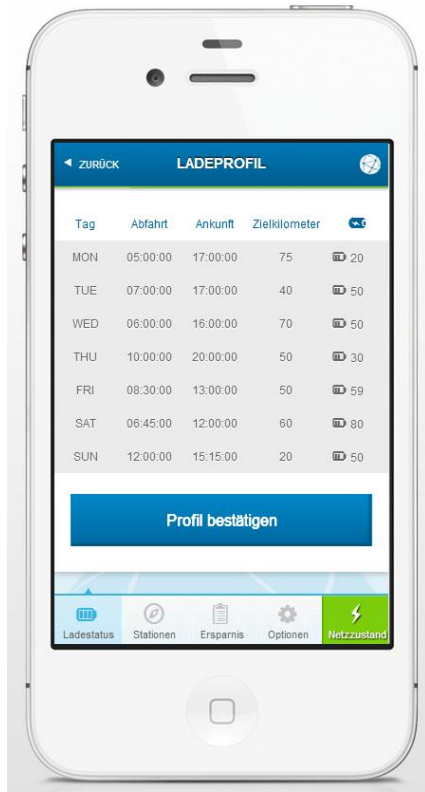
◄ ZURÜCK

LADEPROFIL

| Tag | Abfahrt | Ankunft | Zielkilometer | |
|---|---|---|---|---|
| MON | 05:00:00 | 17:00:00 | 75 | 20 |
| TUE | 07:00:00 | 17:00:00 | 40 | 50 |
| WED | 06:00:00 | 16:00:00 | 70 | 50 |
| THU | 10:00:00 | 20:00:00 | 50 | 30 |
| FRI | 08:30:00 | 13:00:00 | 50 | 59 |
| SAT | 06:45:00 | 12:00:00 | 60 | 80 |
| SUN | 12:00:00 | 15:15:00 | 20 | 50 |

Profil bestätigen

Ladestatus Stationen Ersparnis Optionen Netzzustand